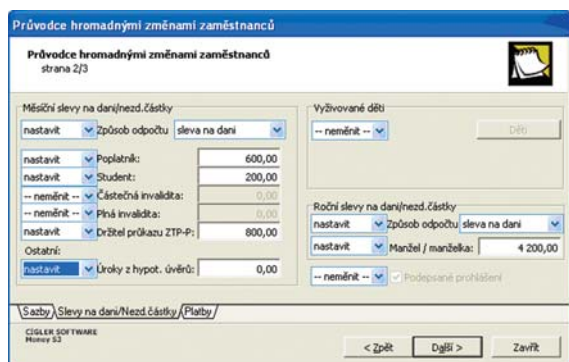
Průvodce hromadnými změnami zaměstnanců

Průvodce hromadnými změnami zaměstnanců
strana 2/3

Měsíční slevy na dani/nezd.částky

nastavit | Způsob odpočtu | sleva na dani

nastavit | Poplatník: | 600,00
nastavit | Student: | 200,00
-- neměnit -- | Částečná invalidita: | 0,00
-- neměnit -- | Plná invalidita: | 0,00
nastavit | Držitel průkazu ZTP-P: | 800,00

Ostatní:
nastavit | Úroky z hypot. úvěrů: | 0,00

Vyživované děti

-- neměnit -- | Děti

Roční slevy na dani/nezd.částky

nastavit | Způsob odpočtu | sleva na dani
nastavit | Manžel / manželka: | 4 200,00

-- neměnit -- | Podepsané prohlášení

Sazby | Slevy na dani/Nezd.částky | Platby

CIGLER SOFTWARE
Money S3

< Zpět | Další > | Zavřít